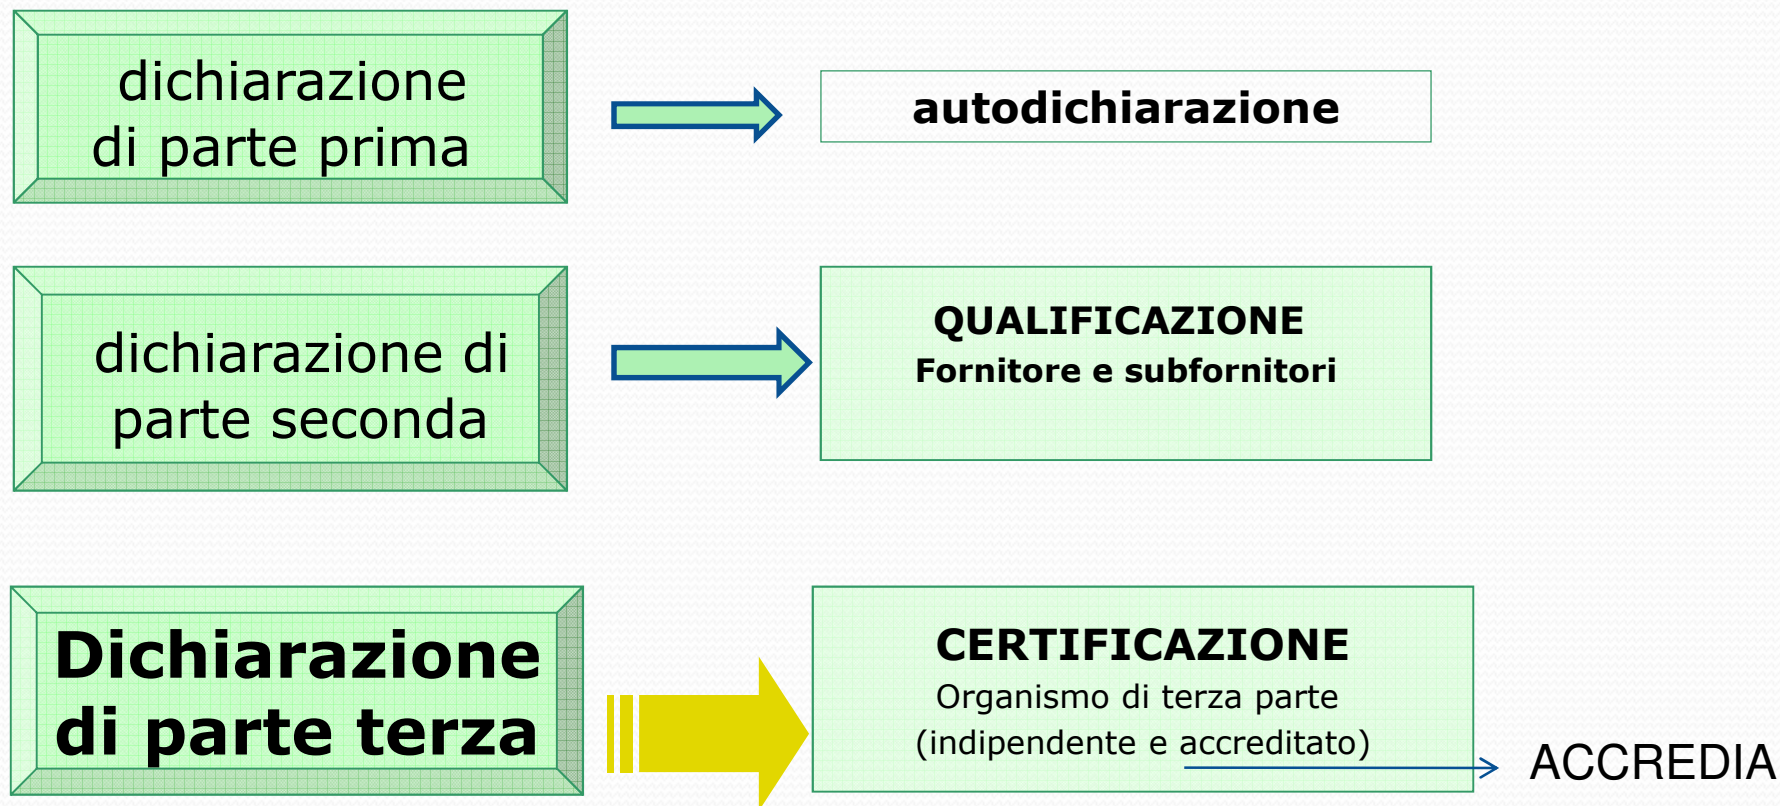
dichiarazione di parte prima

autodichiarazione

dichiarazione di parte seconda

QUALIFICAZIONE
Fornitore e subfornitori

Dichiarazione di parte terza

CERTIFICAZIONE
Organismo di terza parte
(indipendente e accreditato)

ACCREDIA